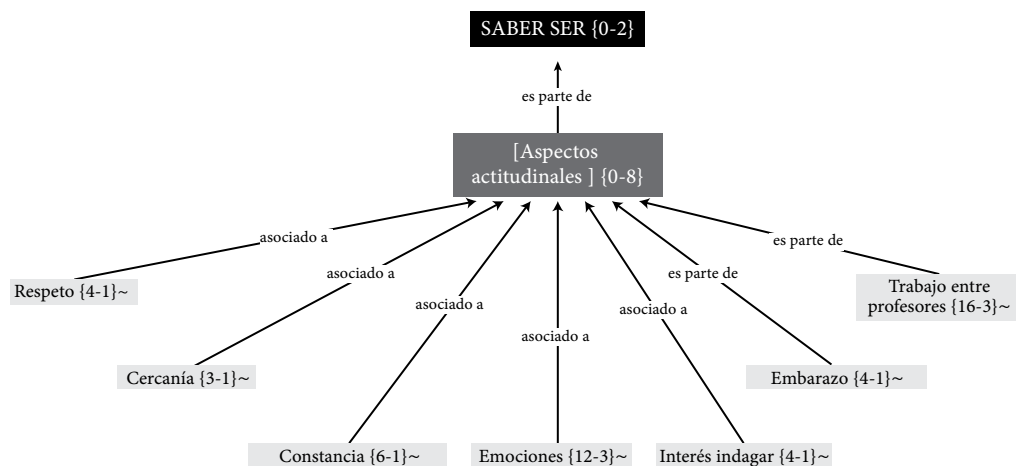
SABER SER {0-2}

es parte de

[Aspectos actitudinales ] {0-8}

asociado a

asociado a

asociado a

asociado a

asociado a

es parte de

es parte de

Respeto {4-1}~

Cercanía {3-1}~

Constancia {6-1}~

Emociones {12-3}~

Interés indagar {4-1}~

Embarazo {4-1}~

Trabajo entre profesores {16-3}~